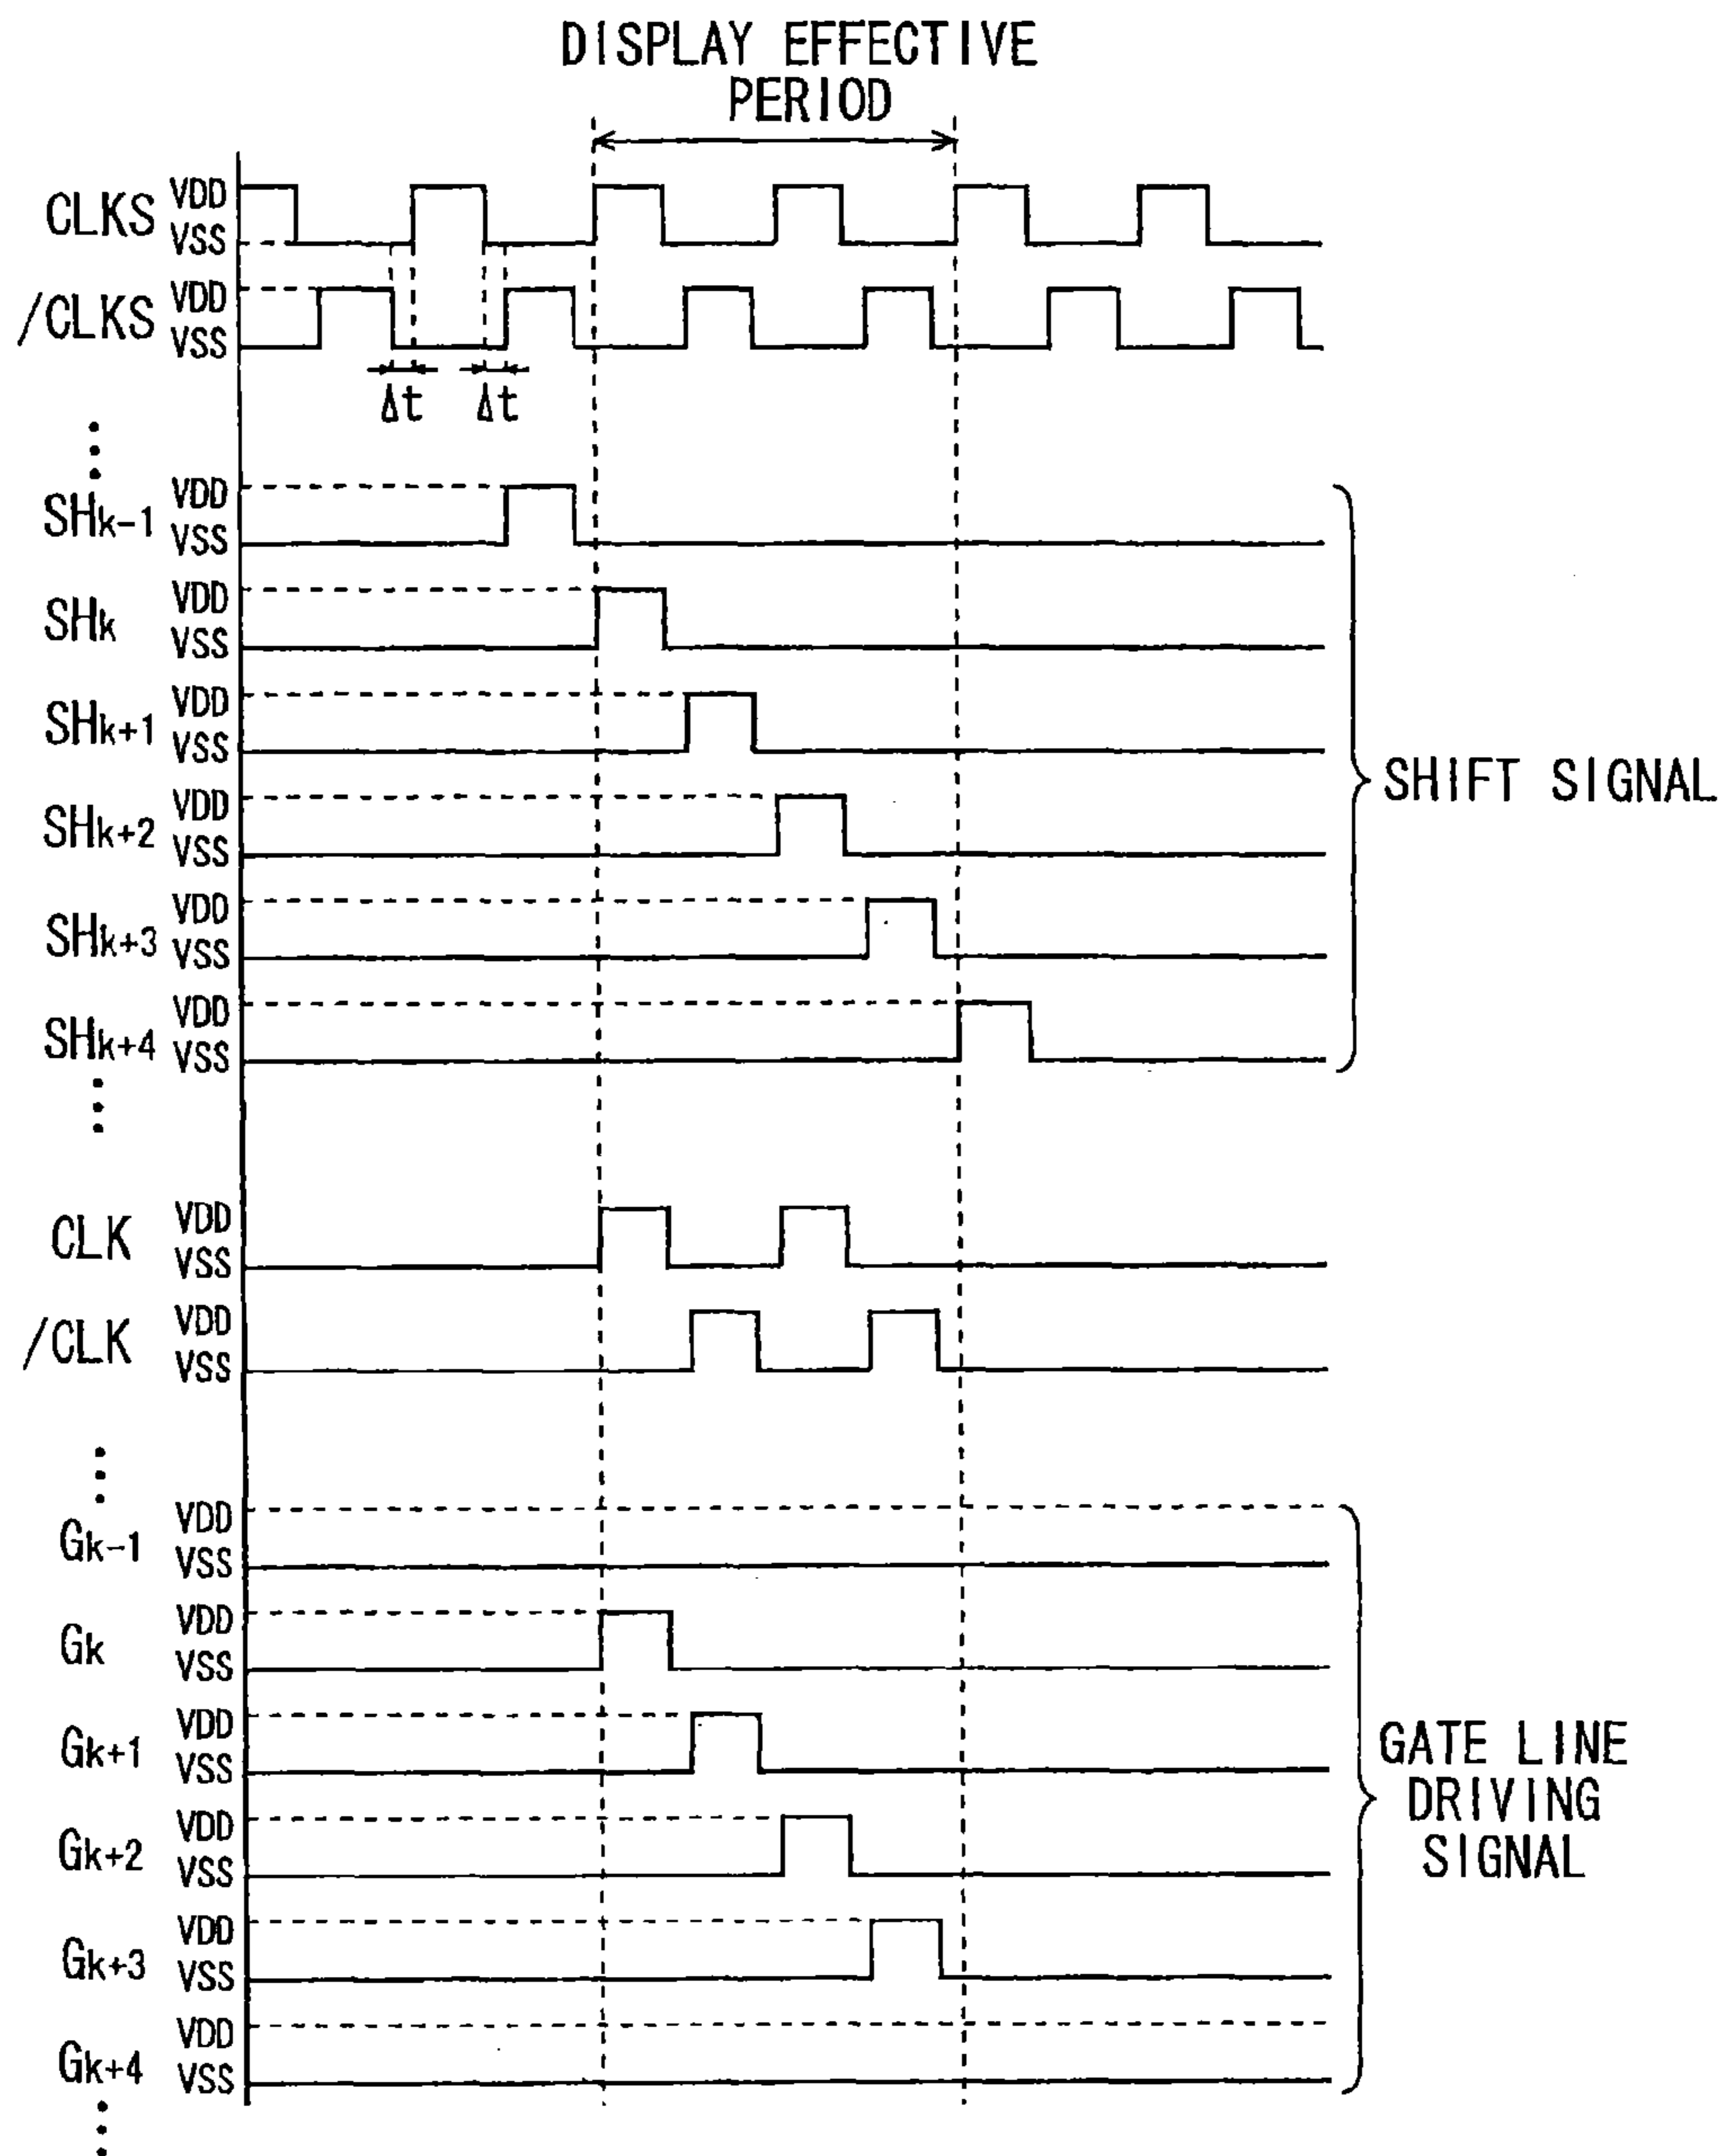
DISPLAY EFFECTIVE PERIOD

CLKS VDD VSS
/CLKS VDD VSS
Δt Δt
⋮
$SH_{k-1}$ VDD VSS
$SH_k$ VDD VSS
$SH_{k+1}$ VDD VSS
$SH_{k+2}$ VDD VSS
$SH_{k+3}$ VDD VSS
$SH_{k+4}$ VDD VSS
⋮
SHIFT SIGNAL

CLK VDD VSS
/CLK VDD VSS
⋮
$G_{k-1}$ VDD VSS
$G_k$ VDD VSS
$G_{k+1}$ VDD VSS
$G_{k+2}$ VDD VSS
$G_{k+3}$ VDD VSS
$G_{k+4}$ VDD VSS
⋮
GATE LINE DRIVING SIGNAL